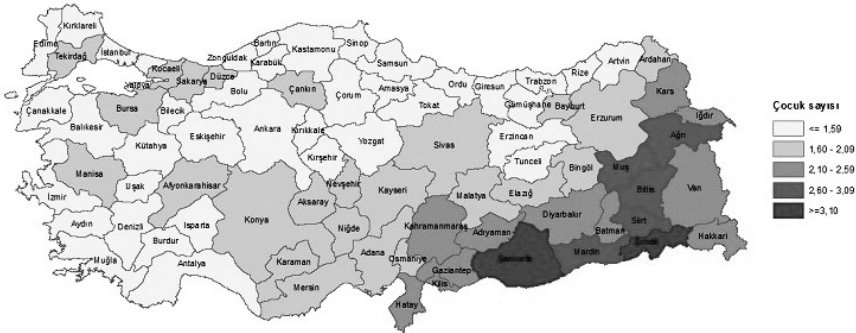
Kırklareli
Edirne
Tekirdağ
İstanbul
Kocaeli
Yalova
Sakarya
Düzce
Zonguldak
Bartın
Karabük
Kastamonu
Sinop
Samsun
Bolu
Çankırı
Çorum
Amasya
Ordu
Giresun
Trabzon
Rize
Artvin
Ardahan
Kars
Iğdır
Ağrı
Çanakkale
Balıkesir
Bursa
Bilecik
Eskişehir
Ankara
Kırıkkale
Yozgat
Tokat
Gümüşhane
Bayburt
Erzurum
Erzincan
Sivas
Kütahya
Kırşehir
Manisa
Uşak
Afyonkarahisar
Nevşehir
Kayseri
Tunceli
Bingöl
Muş
Van
Bitlis
İzmir
Aydın
Denizli
Isparta
Burdur
Konya
Aksaray
Niğde
Malatya
Elazığ
Diyarbakır
Siirt
Batman
Şırnak
Hakkari
Muğla
Antalya
Karaman
Mersin
Adana
Osmaniye
Kahramanmaraş
Adıyaman
Şanlıurfa
Mardin
Gaziantep
Kilis
Hatay

Çocuk sayısı
<= 1,59
1,60 - 2,09
2,10 - 2,59
2,60 - 3,09
>=3,10